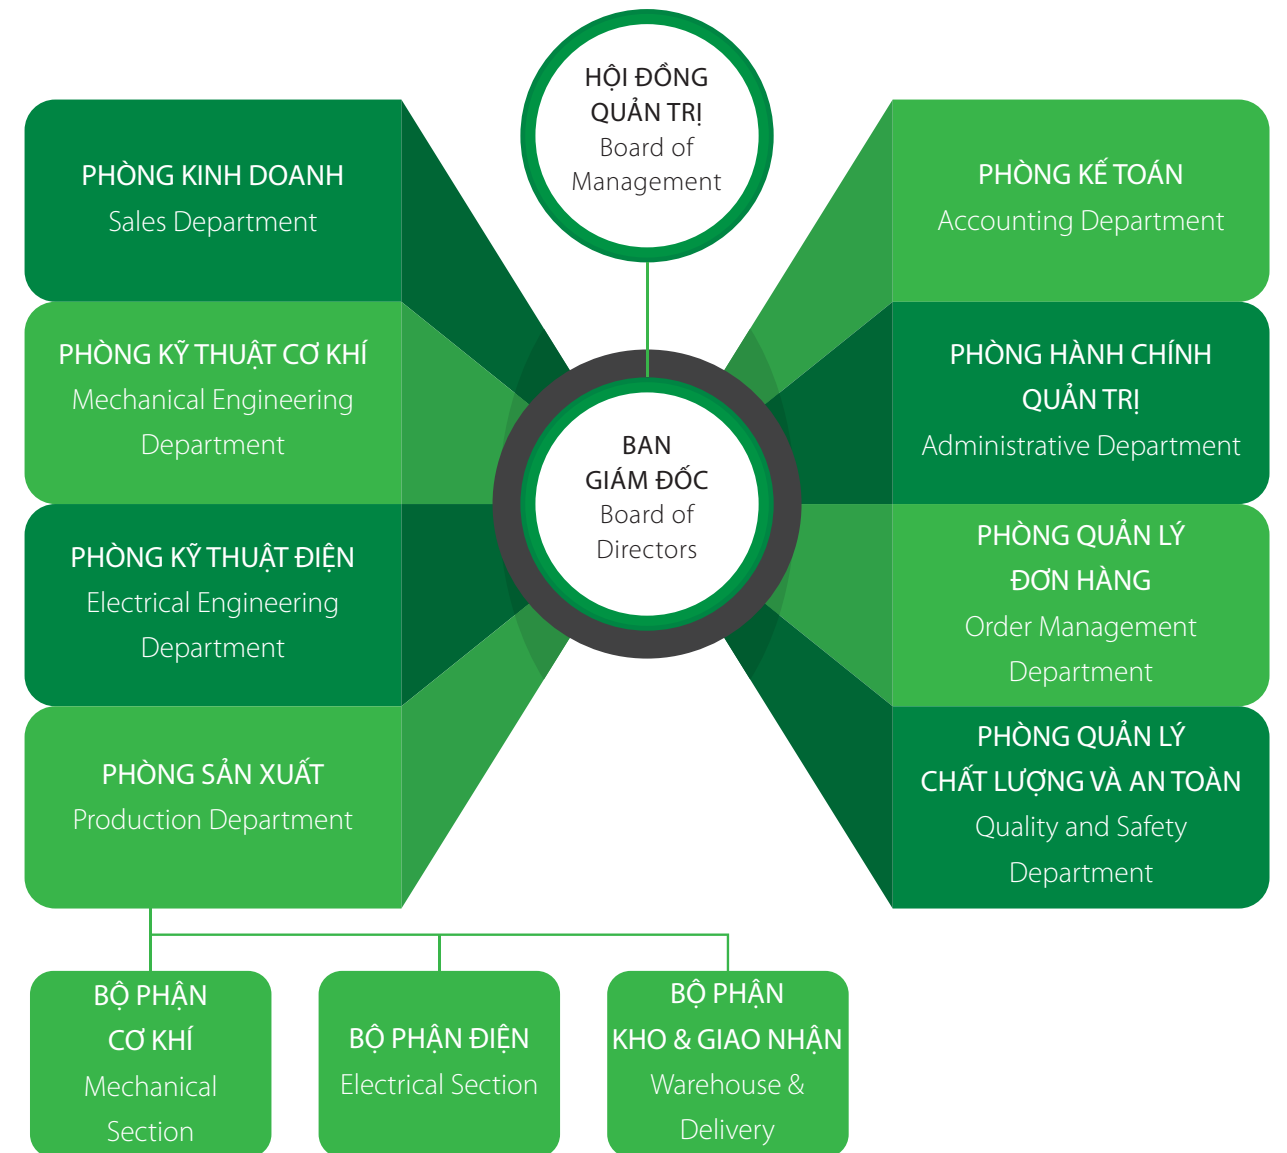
HỘI ĐỒNG QUẢN TRỊ
Board of Management

PHÒNG KINH DOANH
Sales Department

PHÒNG KỸ THUẬT CƠ KHÍ
Mechanical Engineering Department

PHÒNG KỸ THUẬT ĐIỆN
Electrical Engineering Department

PHÒNG SẢN XUẤT
Production Department

BAN GIÁM ĐỐC
Board of Directors

PHÒNG KẾ TOÁN
Accounting Department

PHÒNG HÀNH CHÍNH QUẢN TRỊ
Administrative Department

PHÒNG QUẢN LÝ ĐƠN HÀNG
Order Management Department

PHÒNG QUẢN LÝ CHẤT LƯỢNG VÀ AN TOÀN
Quality and Safety Department

BỘ PHẬN CƠ KHÍ
Mechanical Section

BỘ PHẬN ĐIỆN
Electrical Section

BỘ PHẬN KHO & GIAO NHẬN
Warehouse & Delivery